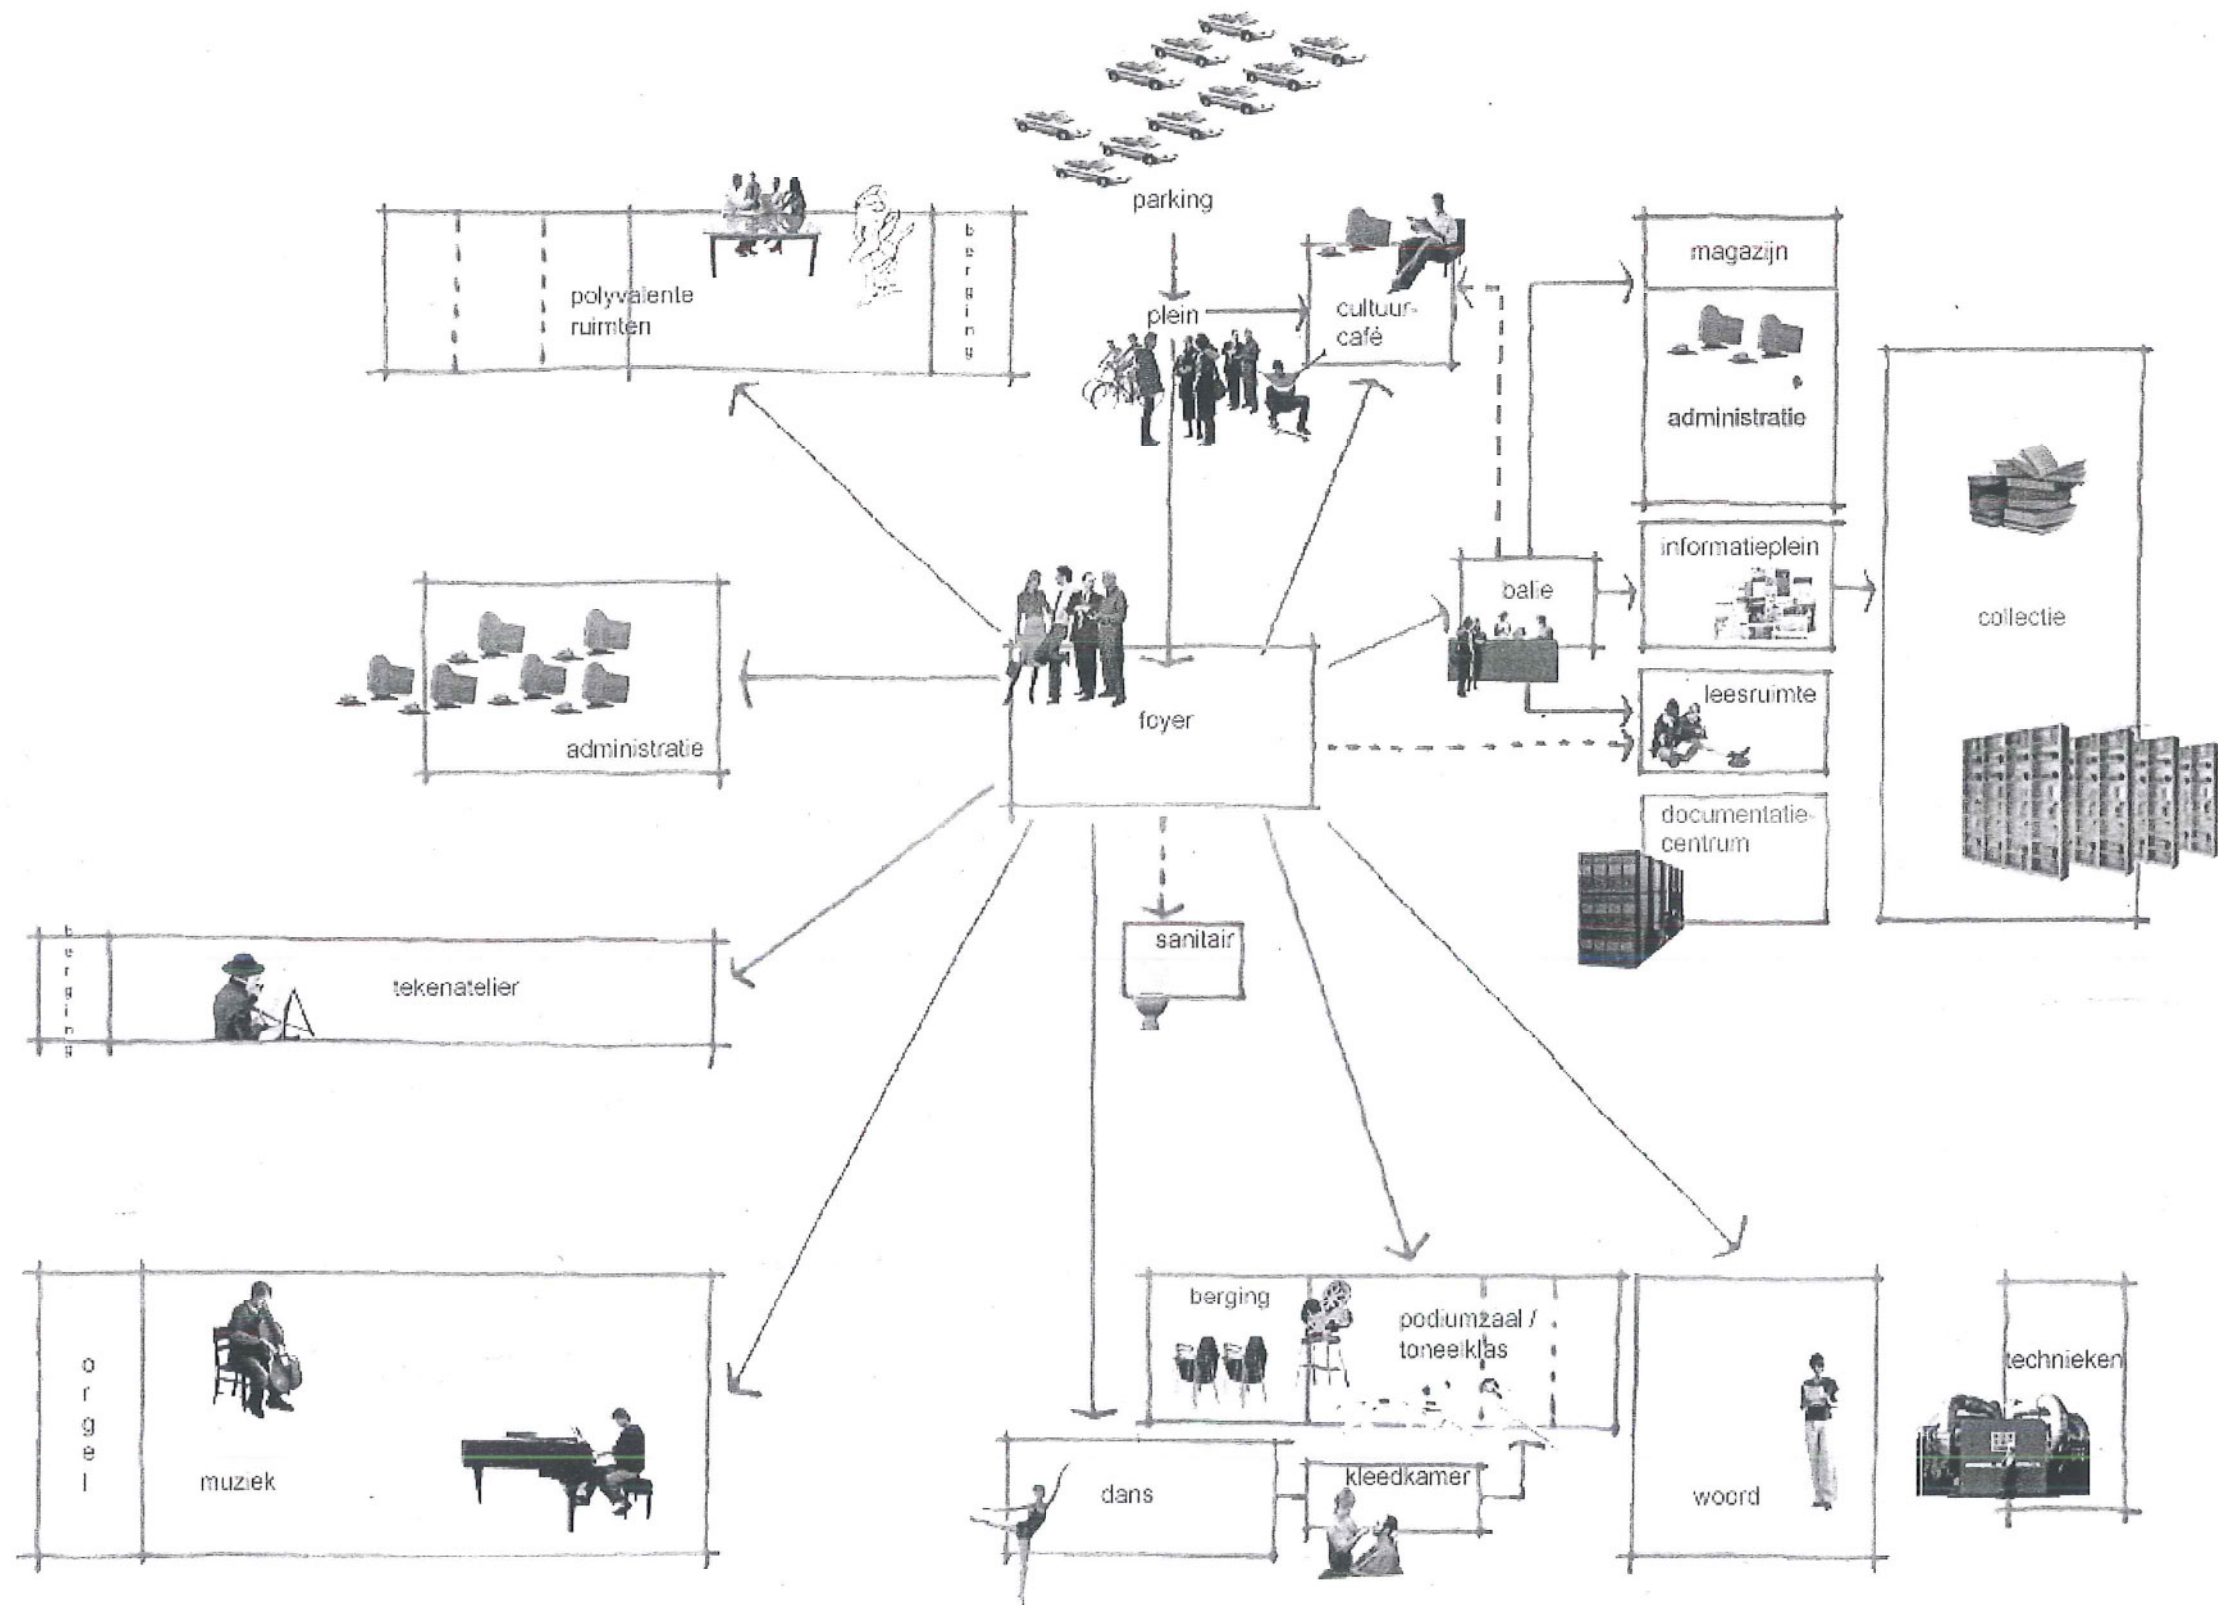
parking

polyvalente ruimten

berging

plein

cultuur-café

magazijn

administratie

administratie

foyer

balie

informatieplein

collectie

leesruimte

documentatiecentrum

sanitair

berging

tekenatelier

orgel

muziek

berging

podiumzaal / toneelklas

dans

kleedkamer

woord

technieken